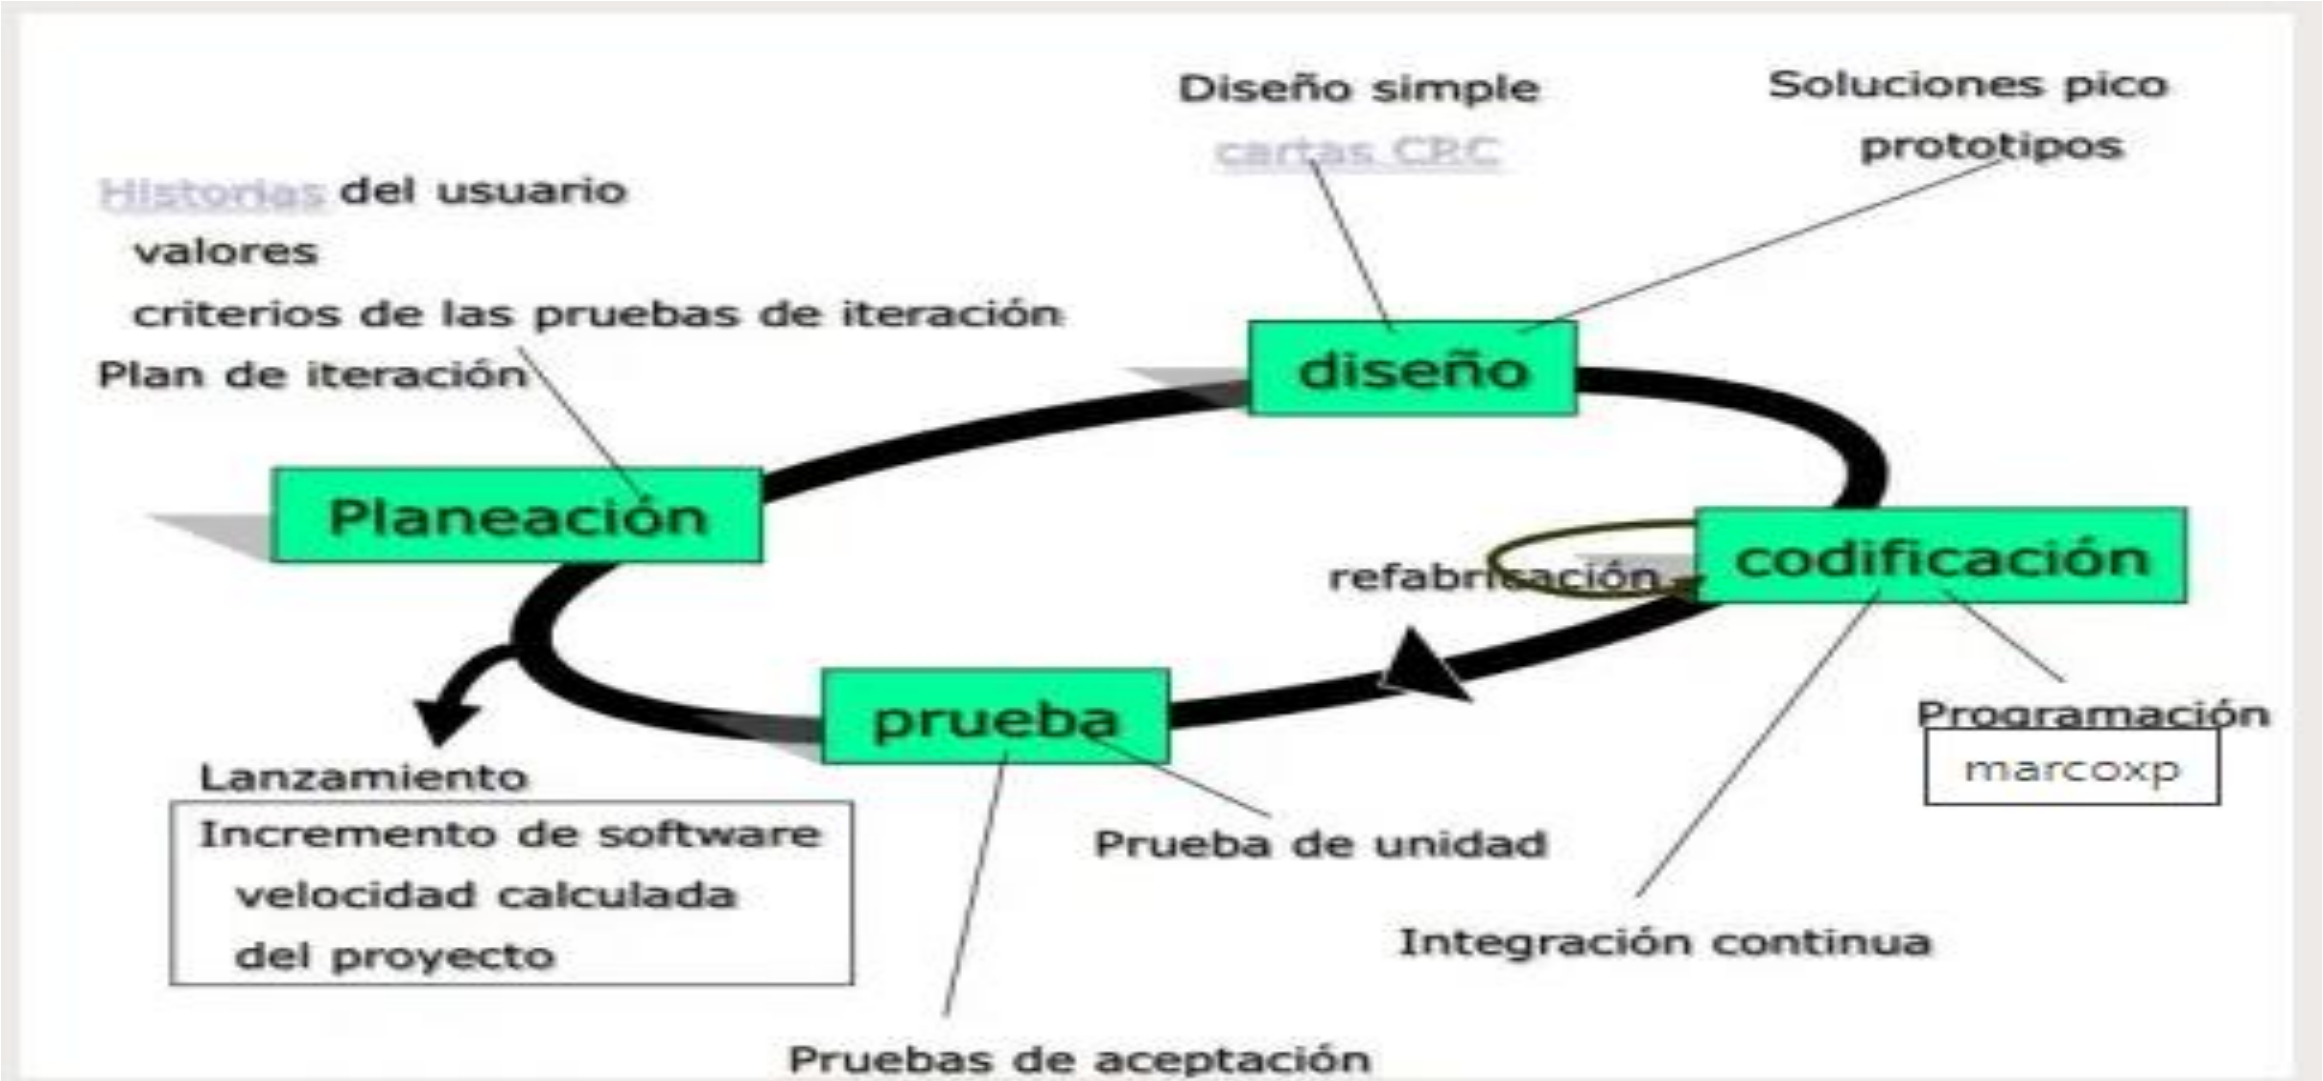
Diseño simple
cartas CRC

Soluciones pico
prototipos

Historias del usuario
valores
criterios de las pruebas de iteración
Plan de iteración

diseño

Planeación

codificación

refabricación

prueba

Programación
marcoxp

Lanzamiento
Incremento de software
velocidad calculada
del proyecto

Prueba de unidad

Integración continua

Pruebas de aceptación